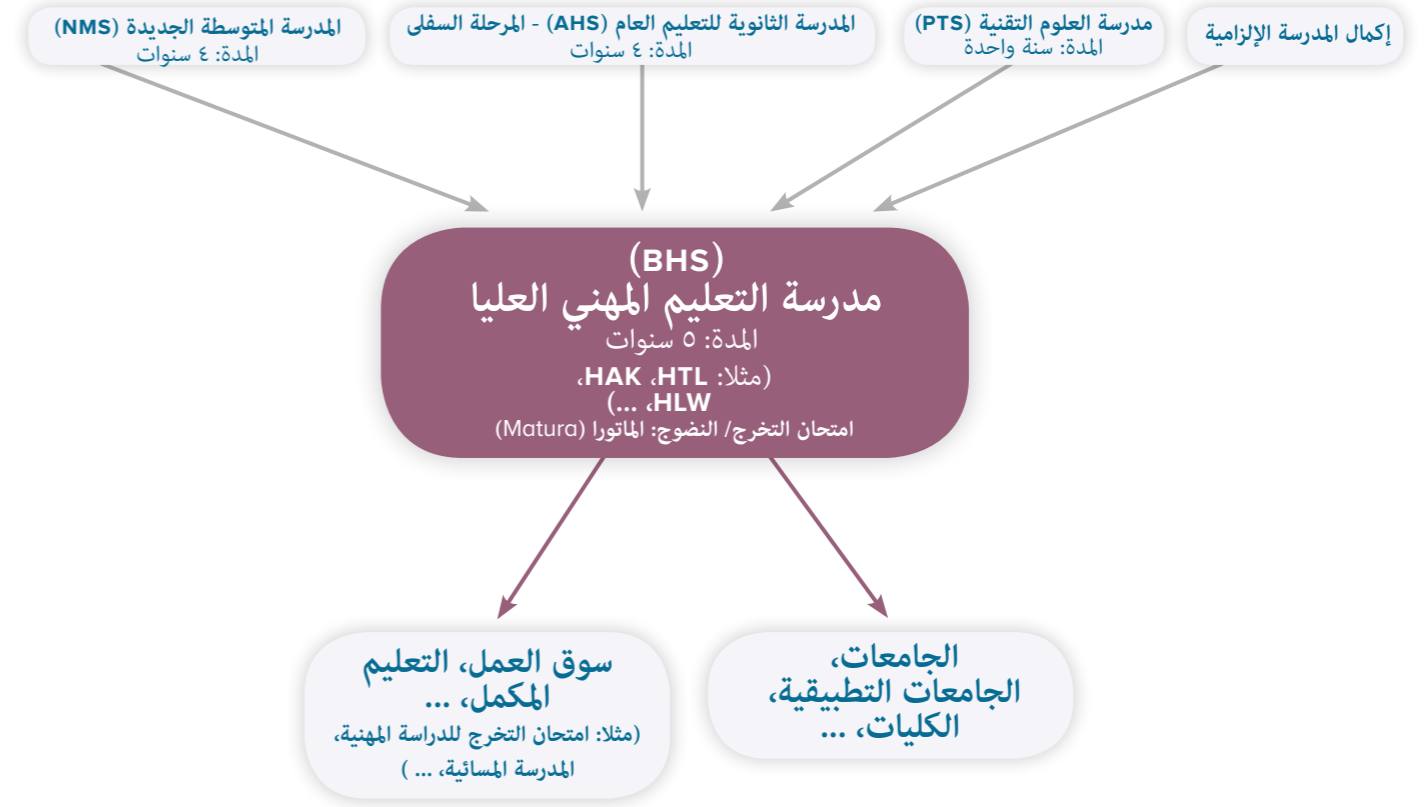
إكمال المدرسة الإلزامية

مدرسة العلوم التقنية (PTS)
المدة: سنة واحدة

المدرسة الثانوية للتعليم العام (AHS) - المرحلة السفلى
المدة: ٤ سنوات

المدرسة المتوسطة الجديدة (NMS)
المدة: ٤ سنوات

(BHS)
مدرسة التعليم المهني العليا
المدة: ٥ سنوات
(مثلا: HTL، HAK، HLW، ...)
امتحان التخرج/ النضوج: الماتورا (Matura)

الجامعات، الجامعات التطبيقية، الكليات، ...

سوق العمل، التعليم المكمل، ...
(مثلا: امتحان التخرج للدراسة المهنية، المدرسة المسائية، ... )